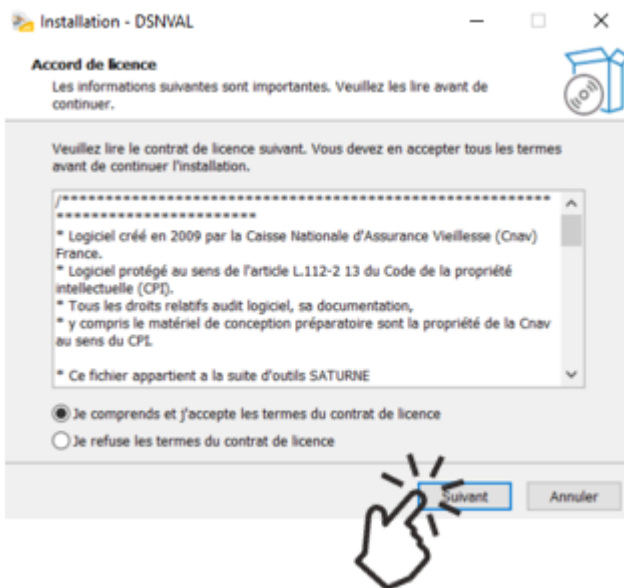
Installation - DSNVAL

Accord de licence

Les informations suivantes sont importantes. Veuillez les lire avant de continuer.

Veuillez lire le contrat de licence suivant. Vous devez en accepter tous les termes avant de continuer l'installation.

/******************************************************************************
* Logiciel créé en 2009 par la Caisse Nationale d'Assurance Vieillesse (Cnav) France.
* Logiciel protégé au sens de l'article L.112-2 13 du Code de la propriété intellectuelle (CPI).
* Tous les droits relatifs audit logiciel, sa documentation,
* y compris le matériel de conception préparatoire sont la propriété de la Cnav au sens du CPI.

* Ce fichier appartient a la suite d'outils SATURNE

Je comprends et j'accepte les termes du contrat de licence

Je refuse les termes du contrat de licence

Suivant

Annuler